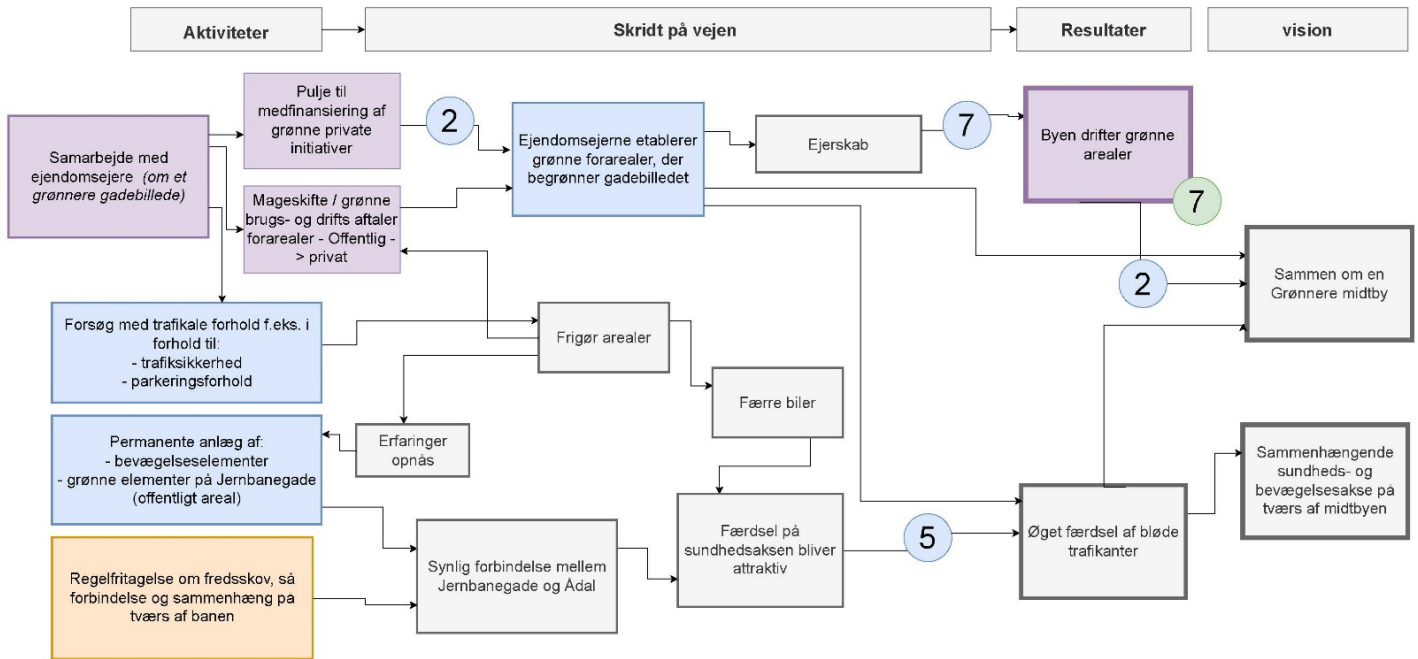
Aktiviteter

Skridt på vejen

Resultater

vision

Samarbejde med ejendomsejere (om et grønnere gadebillede)

Pulje til medfinansiering af grønne private initiativer

2

Mageskifte / grønne brugs- og drifts aftaler forarealer - Offentlig - > privat

Ejendomsejerne etablerer grønne forarealer, der begrønner gadebilledet

Ejerskab

7

Byen drifter grønne arealer

7

2

Sammen om en Grønnere midtby

Forsøg med trafikale forhold f.eks. i forhold til:
- trafiksikkerhed
- parkeringsforhold

Frigør arealer

Færre biler

Erfaringer opnås

Permanente anlæg af:
- bevægelseselementer
- grønne elementer på Jernbanegade (offentligt areal)

Sammenhængende sundheds- og bevægelsesakse på tværs af midtbyen

Færdsel på sundhedsaksen bliver attraktiv

5

Øget færdsel af bløde trafikanter

Synlig forbindelse mellem Jernbanegade og Ådal

Regelfritagelse om fredsskov, så forbindelse og sammenhæng pa tværs af banen